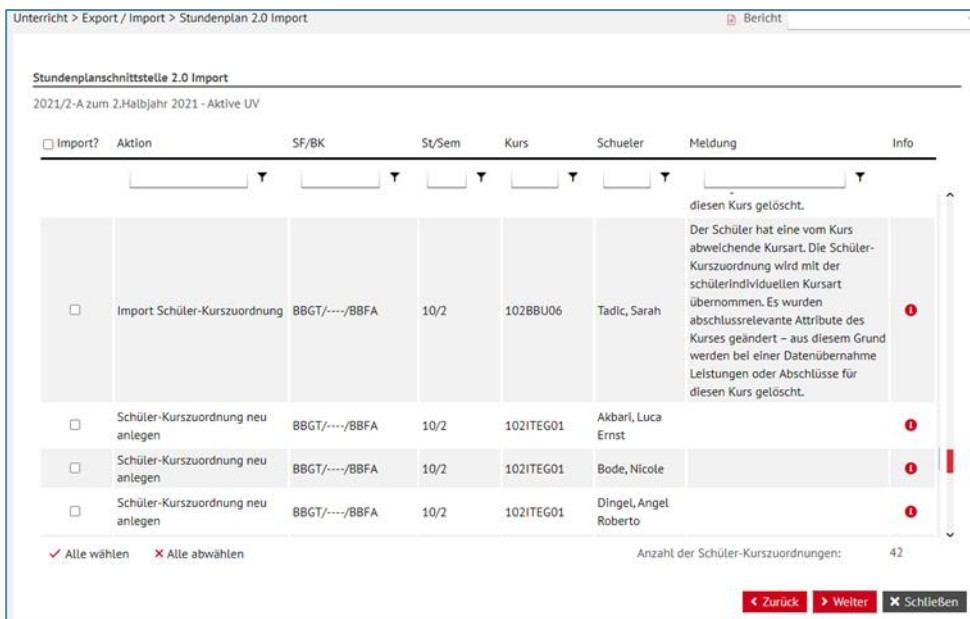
Unterricht > Export / Import > Stundenplan 2.0 Import

Bericht

Stundenplanschnittstelle 2.0 Import

2021/2-A zum 2.Halbjahr 2021 - Aktive UV

| Import? | Aktion | SF/BK | St/Sem | Kurs | Schueler | Meldung | Info |
|---|---|---|---|---|---|---|---|
| | | | | | | diesen Kurs gelöscht. | |
| | Import Schüler-Kurszuordnung | BBGT/----/BBFA | 10/2 | 102BBU06 | Tadic, Sarah | Der Schüler hat eine vom Kurs abweichende Kursart. Die Schüler-Kurszuordnung wird mit der schülerindividuellen Kursart übernommen. Es wurden abschlussrelevante Attribute des Kurses geändert – aus diesem Grund werden bei einer Datenübernahme Leistungen oder Abschlüsse für diesen Kurs gelöscht. | |
| | Schüler-Kurszuordnung neu anlegen | BBGT/----/BBFA | 10/2 | 102ITEG01 | Akbari, Luca Ernst | | |
| | Schüler-Kurszuordnung neu anlegen | BBGT/----/BBFA | 10/2 | 102ITEG01 | Bode, Nicole | | |
| | Schüler-Kurszuordnung neu anlegen | BBGT/----/BBFA | 10/2 | 102ITEG01 | Dingel, Angel Roberto | | |

✓ Alle wählen ✕ Alle abwählen

Anzahl der Schüler-Kurszuordnungen: 42

< Zurück > Weiter ✕ Schließen